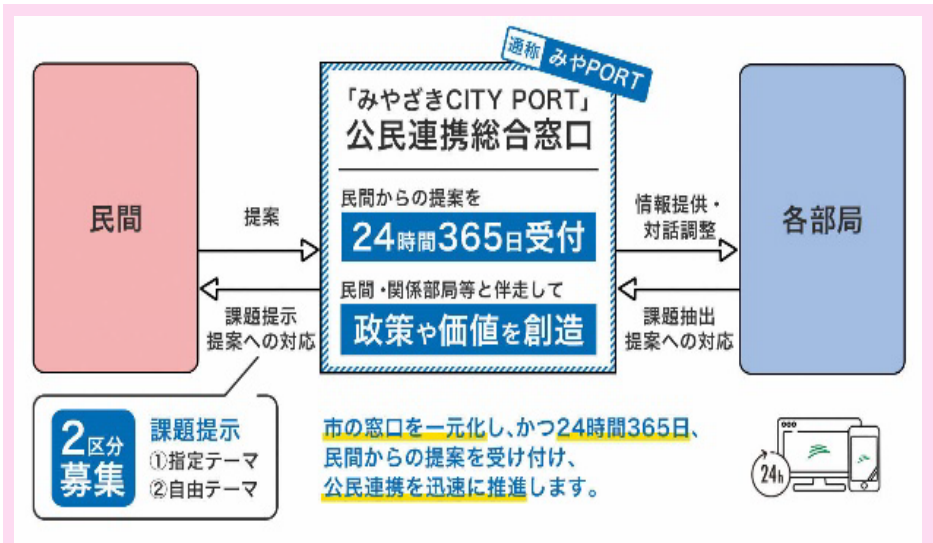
民間

提案

課題提示
提案への対応

通称 みやPORT

「みやざきCITY PORT」
公民連携総合窓口

民間からの提案を
24時間365日受付

民間・関係部局等と伴走して
政策や価値を創造

情報提供・
対話調整

課題抽出
提案への対応

各部局

2区分
募集

課題提示
①指定テーマ
②自由テーマ

市の窓口を一元化し、かつ24時間365日、
民間からの提案を受け付け、
公民連携を迅速に推進します。

24h